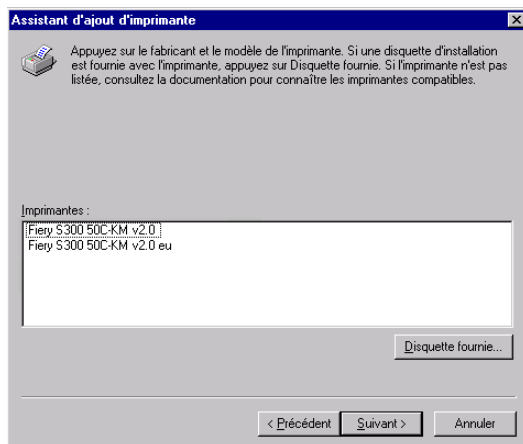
Assistant d'ajout d'imprimante

Appuyez sur le fabricant et le modèle de l'imprimante. Si une disquette d'installation est fournie avec l'imprimante, appuyez sur Disquette fournie. Si l'imprimante n'est pas listée, consultez la documentation pour connaître les imprimantes compatibles.

Imprimantes :

Fiery S300 50C-KM v2.0
Fiery S300 50C-KM v2.0 eu

Disquette fournie...

< Précédent
Suivant >
Annuler